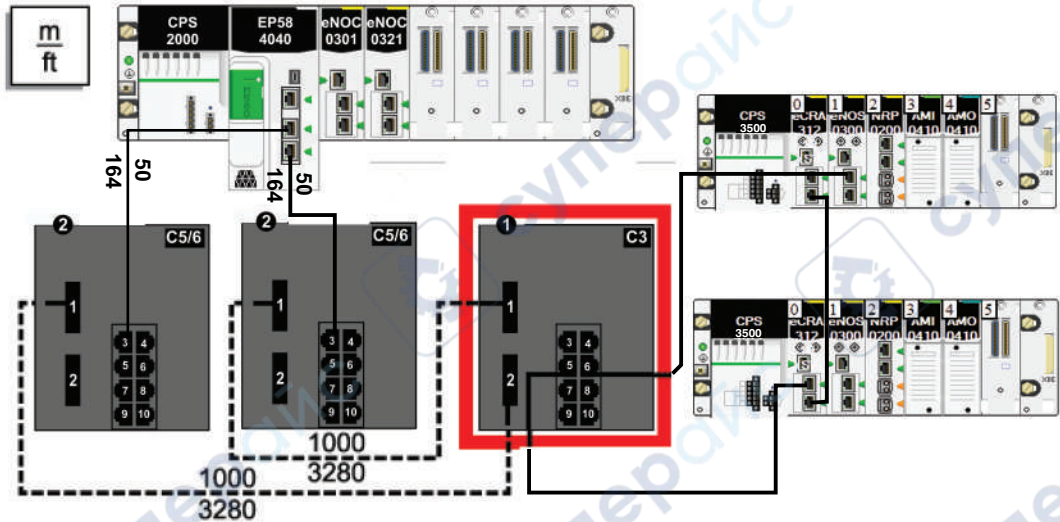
$\frac{m}{ft}$

CPS 2000
EP58 4040
eNOC 0301
eNOC 0321

50
164
164
50

CPS 3500
0 eCRA 312
1 eNOS 0300
2 NRP 0200
3 AMI 0410
4 AMO 0410
5

2 C5/6
1
2
3 4
5 6
7 8
9 10

2 C5/6
1
2
3 4
5 6
7 8
9 10
1000
3280

1 C3
1
2
3 4
5 6
7 8
9 10

CPS 3500
0 eCRA
1 eNOS 0300
2 NRP 0200
3 AMI 0410
4 AMO 0410
5

1000
3280